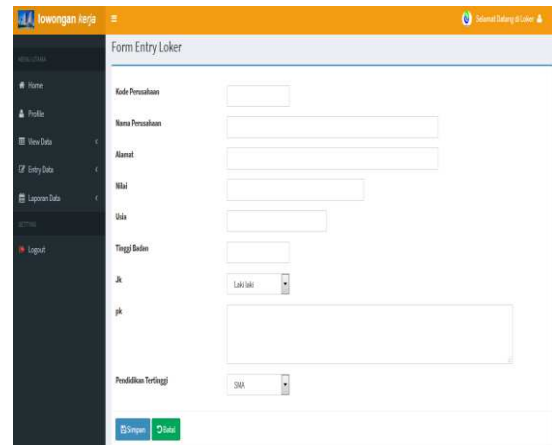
lowongan kerja

Selamat Datang di Loker

MENU UTAMA

Home

Profile

View Data

Entry Data

Laporan Data

SETTING

Logout

Form Entry Loker

Kode Perusahaan

Nama Perusahaan

Alamat

Nilai

Usia

Tinggi Badan

Jk

Laki laki

pk

Pendidikan Tertinggi

SMA

Simpan

Batal